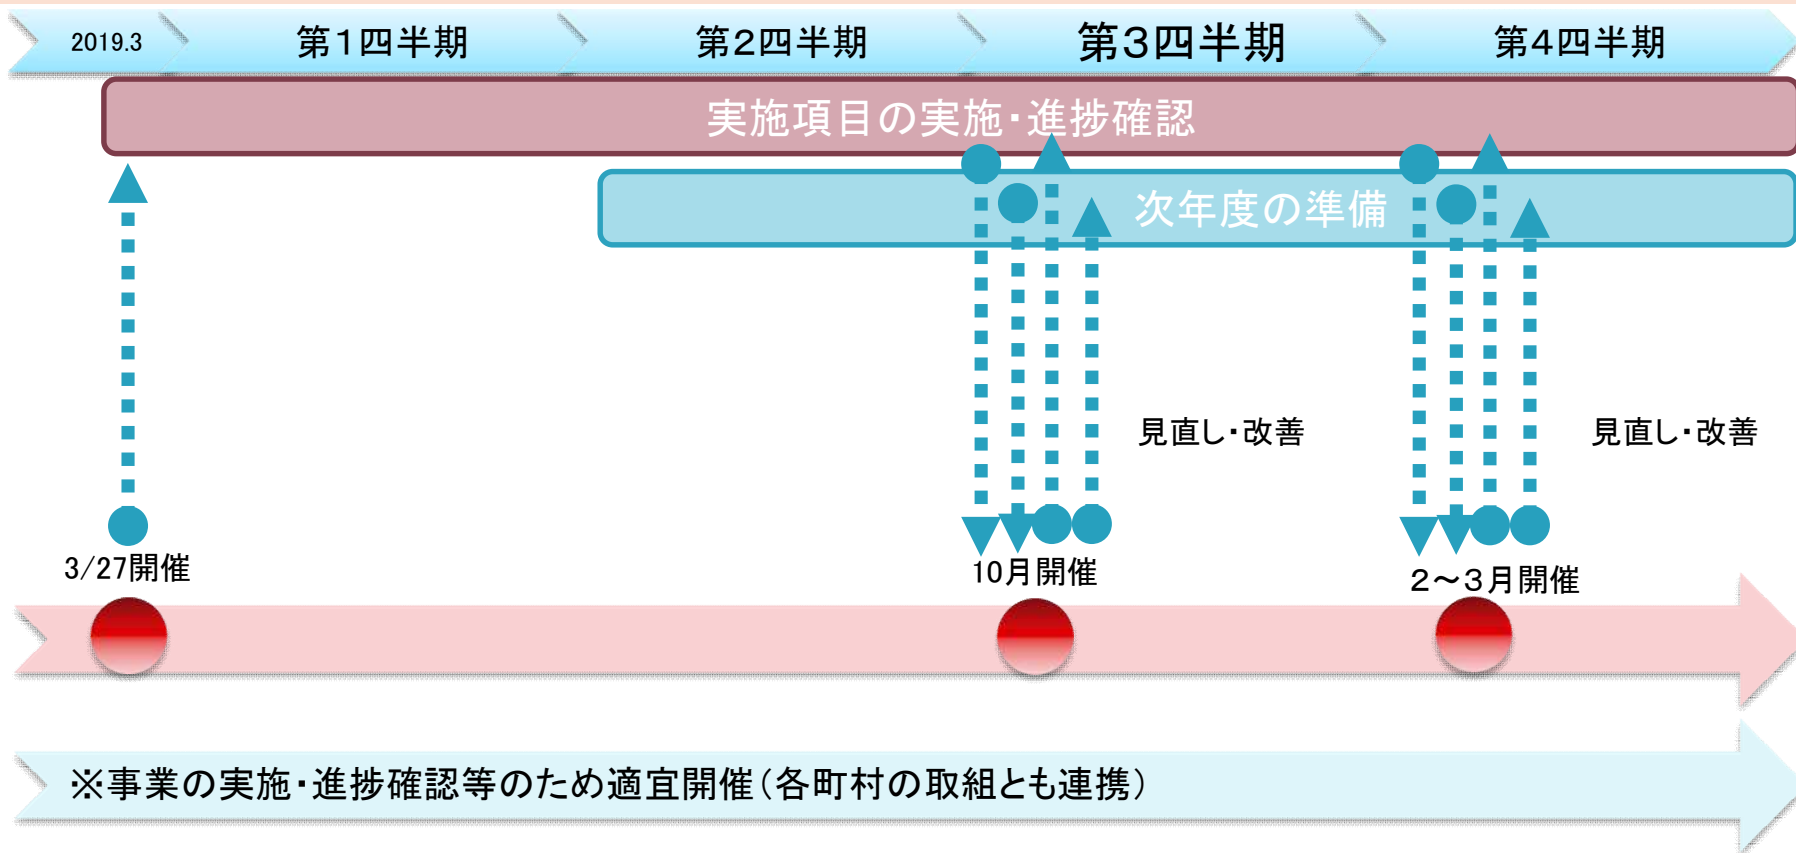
2019.3

第1四半期

第2四半期

第3四半期

第4四半期

実施項目の実施・進捗確認

次年度の準備

見直し・改善

見直し・改善

3/27開催

10月開催

2～3月開催

※事業の実施・進捗確認等のため適宜開催（各町村の取組とも連携）